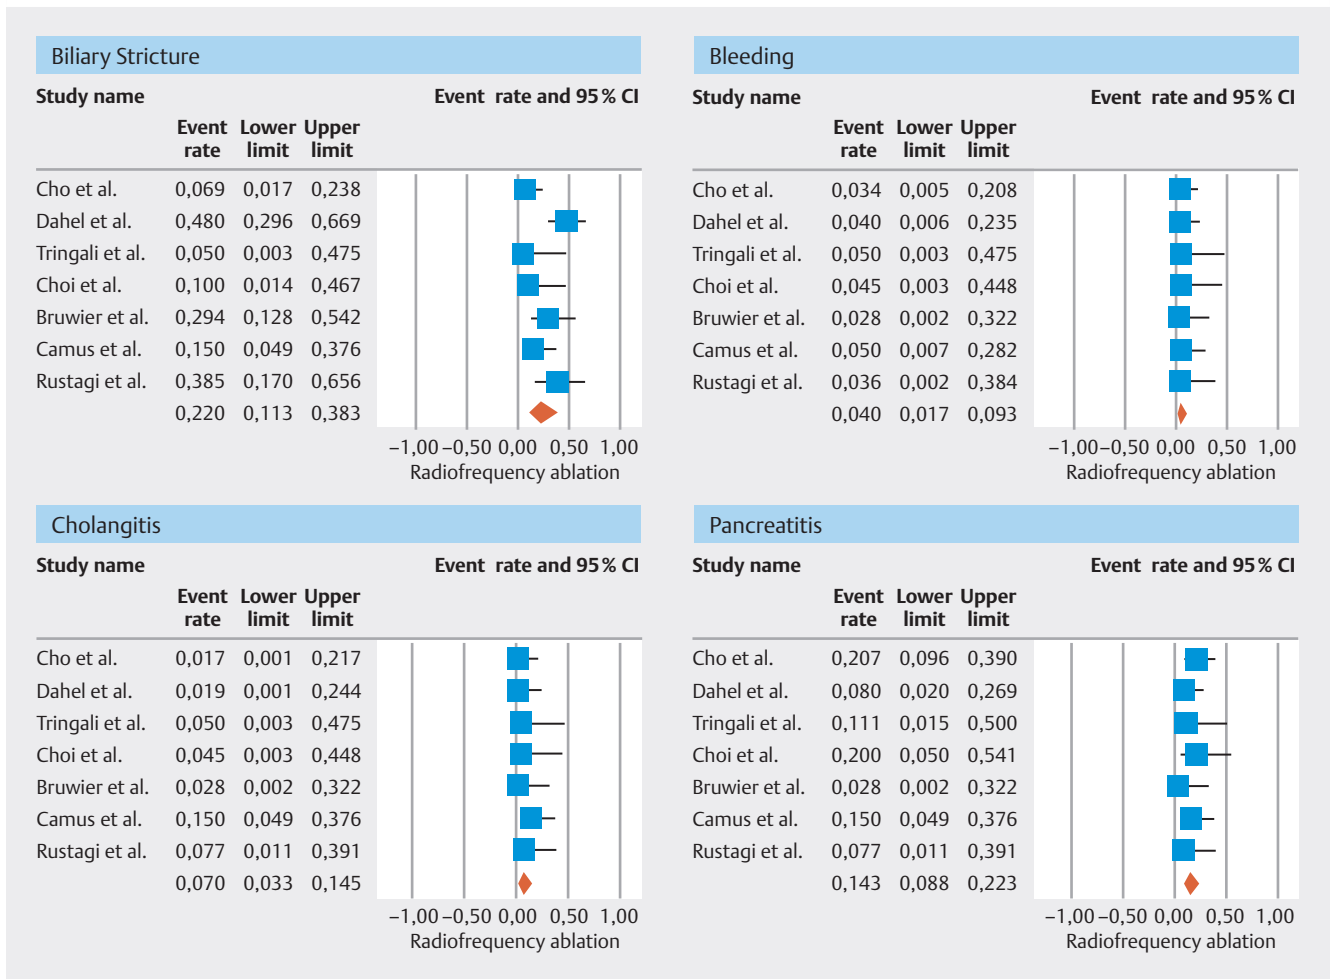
Biliary Stricture

Study name

Event rate and 95 % CI

| Study name | Event rate | Lower limit | Upper limit |
|---|---|---|---|
| Cho et al. | 0,069 | 0,017 | 0,238 |
| Dahel et al. | 0,480 | 0,296 | 0,669 |
| Tringali et al. | 0,050 | 0,003 | 0,475 |
| Choi et al. | 0,100 | 0,014 | 0,467 |
| Bruwier et al. | 0,294 | 0,128 | 0,542 |
| Camus et al. | 0,150 | 0,049 | 0,376 |
| Rustagi et al. | 0,385 | 0,170 | 0,656 |
| | 0,220 | 0,113 | 0,383 |

−1,00 −0,50 0,00 0,50 1,00
Radiofrequency ablation

Bleeding

Study name

Event rate and 95 % CI

| Study name | Event rate | Lower limit | Upper limit |
|---|---|---|---|
| Cho et al. | 0,034 | 0,005 | 0,208 |
| Dahel et al. | 0,040 | 0,006 | 0,235 |
| Tringali et al. | 0,050 | 0,003 | 0,475 |
| Choi et al. | 0,045 | 0,003 | 0,448 |
| Bruwier et al. | 0,028 | 0,002 | 0,322 |
| Camus et al. | 0,050 | 0,007 | 0,282 |
| Rustagi et al. | 0,036 | 0,002 | 0,384 |
| | 0,040 | 0,017 | 0,093 |

−1,00 −0,50 0,00 0,50 1,00
Radiofrequency ablation

Cholangitis

Study name

Event rate and 95 % CI

| Study name | Event rate | Lower limit | Upper limit |
|---|---|---|---|
| Cho et al. | 0,017 | 0,001 | 0,217 |
| Dahel et al. | 0,019 | 0,001 | 0,244 |
| Tringali et al. | 0,050 | 0,003 | 0,475 |
| Choi et al. | 0,045 | 0,003 | 0,448 |
| Bruwier et al. | 0,028 | 0,002 | 0,322 |
| Camus et al. | 0,150 | 0,049 | 0,376 |
| Rustagi et al. | 0,077 | 0,011 | 0,391 |
| | 0,070 | 0,033 | 0,145 |

−1,00 −0,50 0,00 0,50 1,00
Radiofrequency ablation

Pancreatitis

Study name

Event rate and 95 % CI

| Study name | Event rate | Lower limit | Upper limit |
|---|---|---|---|
| Cho et al. | 0,207 | 0,096 | 0,390 |
| Dahel et al. | 0,080 | 0,020 | 0,269 |
| Tringali et al. | 0,111 | 0,015 | 0,500 |
| Choi et al. | 0,200 | 0,050 | 0,541 |
| Bruwier et al. | 0,028 | 0,002 | 0,322 |
| Camus et al. | 0,150 | 0,049 | 0,376 |
| Rustagi et al. | 0,077 | 0,011 | 0,391 |
| | 0,143 | 0,088 | 0,223 |

−1,00 −0,50 0,00 0,50 1,00
Radiofrequency ablation